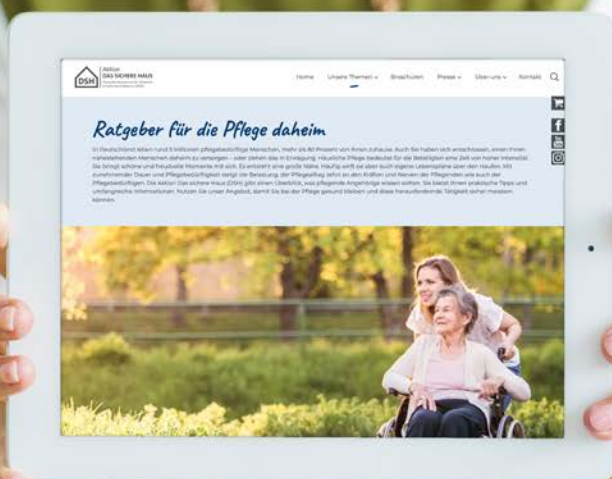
DSH Aktion DAS SICHERE HAUS

Home Unsere Themen Broschüren Presse Über uns Kontakt

Ratgeber für die Pflege daheim

In Deutschland leben rund 5 Millionen pflegebedürftige Menschen, mehr als 80 Prozent von ihnen zuhause. Auch Sie haben sich entschlossen, einen Ihnen nahestehenden Menschen daheim zu versorgen – oder ziehen dies in Erwägung. Häusliche Pflege bedeutet für die Beteiligten eine Zeit von hoher Intensität. Sie bringt schöne und freudvolle Momente mit sich. Es entsteht eine große Nähe. Häufig wirft sie aber auch eigene Lebenspläne über den Haufen. Mit zunehmender Dauer und Pflegebedürftigkeit steigt die Belastung, der Pflegealltag zehrt an den Kräften und Nerven der Pflegenden wie auch der Pflegebedürftigen. Die Aktion Das sichere Haus (DSH) gibt einen Überblick, was pflegende Angehörige wissen sollten. Sie bietet Ihnen praktische Tipps und umfangreiche Informationen. Nutzen Sie unser Angebot, damit Sie bei der Pflege gesund bleiben und diese herausfordernde Tätigkeit sicher meistern können.